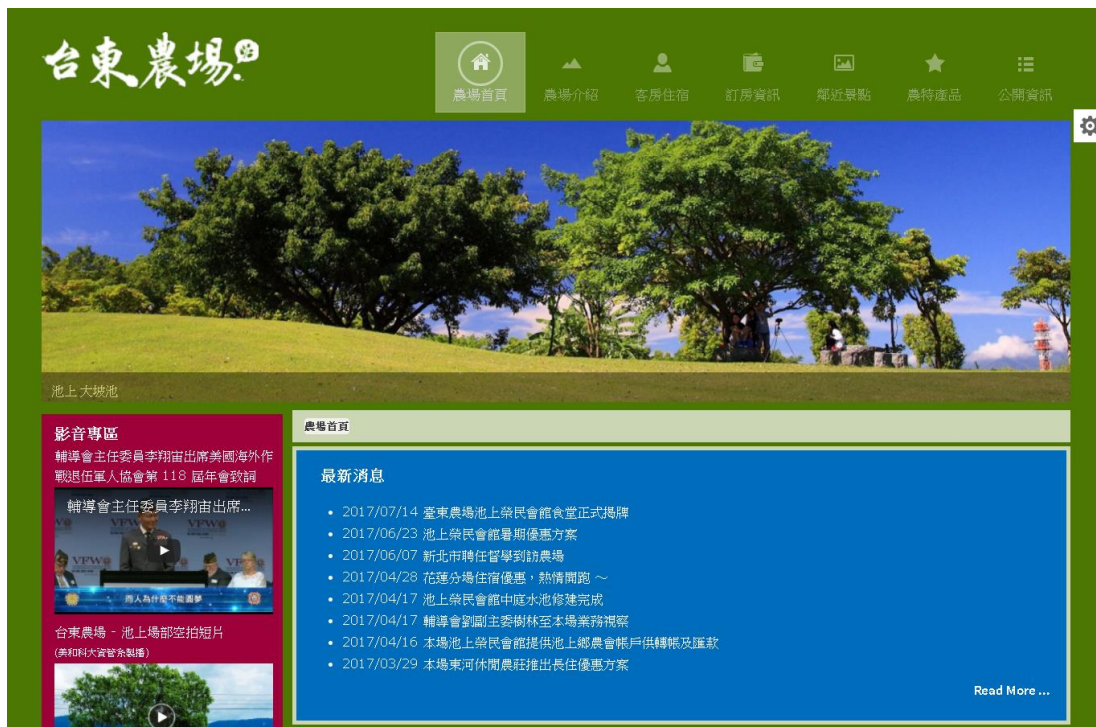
台東農場

農場首頁 農場介紹 客房住宿 訂房資訊 鄰近景點 農特產品 公開資訊

池上大坡池

影音專區
輔導會主任委員李翔宙出席美國海外作戰退伍軍人協會第 118 屆年會致詞

輔導會主任委員李翔宙出席...

VFW

台東農場 - 池上場部空拍短片
(美和科大資管系製播)

農場首頁

最新消息

- 2017/07/14 臺東農場池上榮民會館食堂正式揭牌
- 2017/06/23 池上榮民會館暑期優惠方案
- 2017/06/07 新北市聘任督學到訪農場
- 2017/04/28 花蓮分場住宿優惠，熱情開跑 ～
- 2017/04/17 池上榮民會館中庭水池修建完成
- 2017/04/17 輔導會劉副主委樹林至本場業務視察
- 2017/04/16 本場池上榮民會館提供池上鄉農會帳戶供轉帳及匯款
- 2017/03/29 本場東河休閒農莊推出長住優惠方案

Read More ...